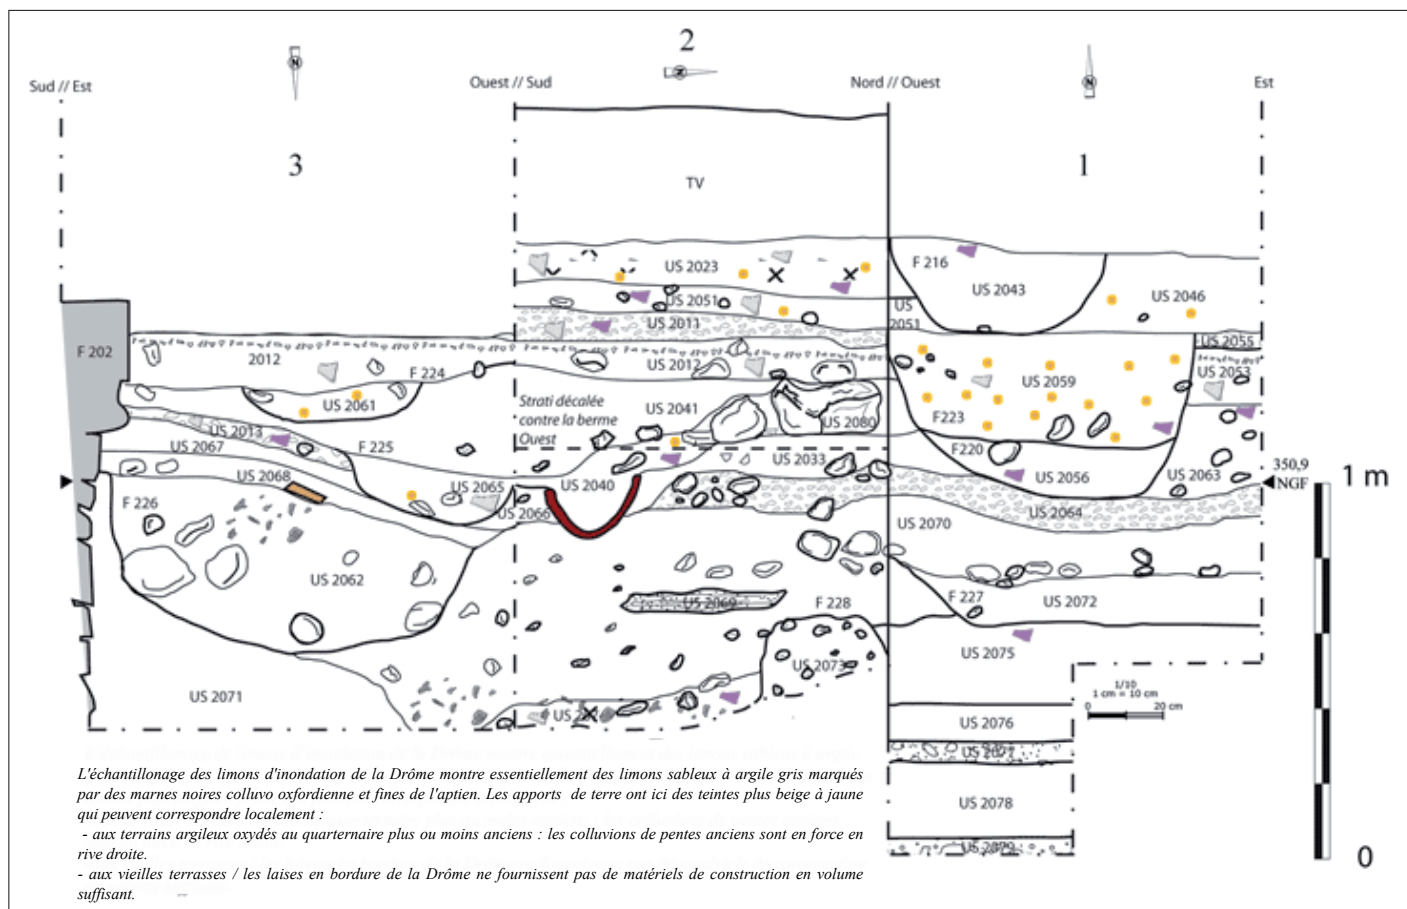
Sud // Est
Ouest // Sud
2
Nord // Ouest
Est
3
1
TV
US 2023
US 2051
US 2011
US 2012
F 216
US 2043
US 2046
US 2051
US 2055
US 2053
F 202
2012
F 224
US 2061
US 2059
Strati décalée contre la berme Ouest
US 2041
US 2080
F223
US 2013
US 2067
F 225
F220
US 2033
US 2056
US 2063
350,9 NGF
1 m
US 2068
US 2065
US 2040
US 2066
US 2064
F 226
US 2070
US 2062
US 2069
F 228
F 227
US 2072
US 2073
US 2075
US 2071
US 2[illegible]
1/10 1 cm = 10 cm
0
20 cm
US 2076
US 2077
US 2078
US 2079
0

L'échantillonage des limons d'inondation de la Drôme montre essentiellement des limons sableux à argile gris marqués par des marnes noires colluvo oxfordienne et fines de l'aptien. Les apports de terre ont ici des teintes plus beige à jaune qui peuvent correspondre localement :
- aux terrains argileux oxydés au quarternaire plus ou moins anciens : les colluvions de pentes anciens sont en force en rive droite.
- aux vieilles terrasses / les laises en bordure de la Drôme ne fournissent pas de matériels de construction en volume suffisant.